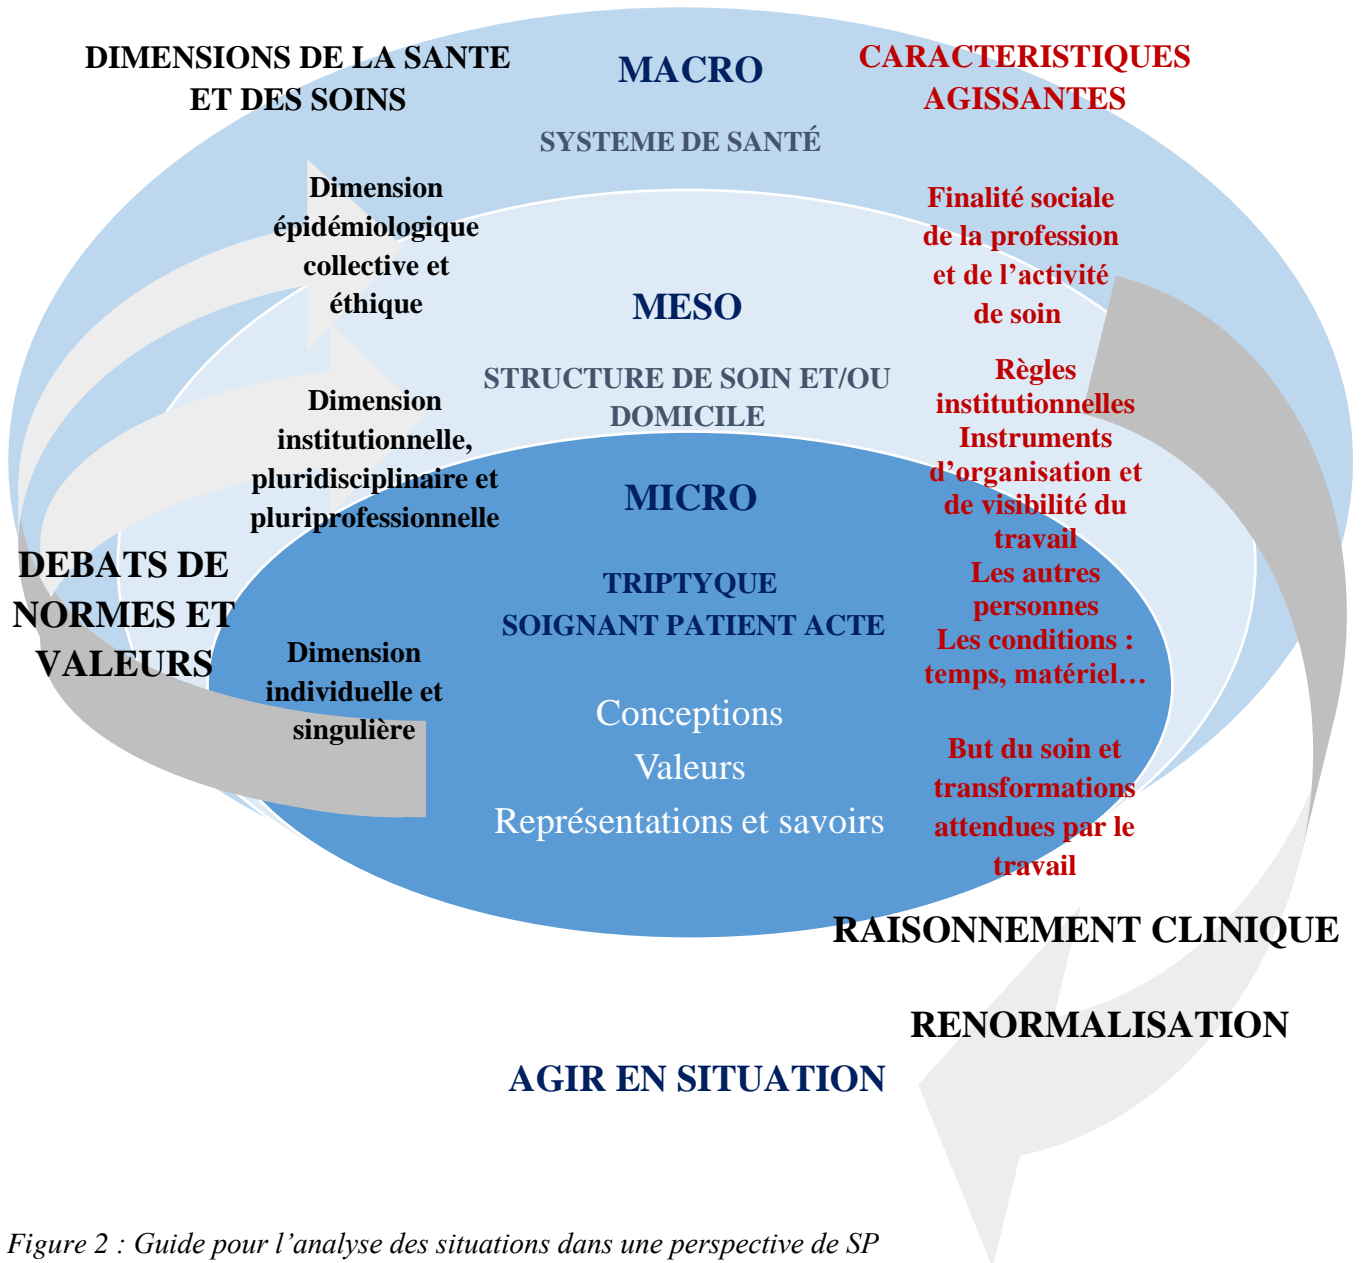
DIMENSIONS DE LA SANTE ET DES SOINS

MACRO

CARACTERISTIQUES AGISSANTES

SYSTEME DE SANTÉ

Dimension épidémiologique collective et éthique

Finalité sociale de la profession et de l'activité de soin

MESO

STRUCTURE DE SOIN ET/OU DOMICILE

Dimension institutionnelle, pluridisciplinaire et pluriprofessionnelle

Règles institutionnelles
Instruments d'organisation et de visibilité du travail
Les autres personnes
Les conditions : temps, matériel…

MICRO

TRIPTYQUE
SOIGNANT PATIENT ACTE

DEBATS DE NORMES ET VALEURS

Dimension individuelle et singulière

Conceptions
Valeurs
Représentations et savoirs

But du soin et transformations attendues par le travail

RAISONNEMENT CLINIQUE

RENORMALISATION

AGIR EN SITUATION

Figure 2 : Guide pour l'analyse des situations dans une perspective de SP